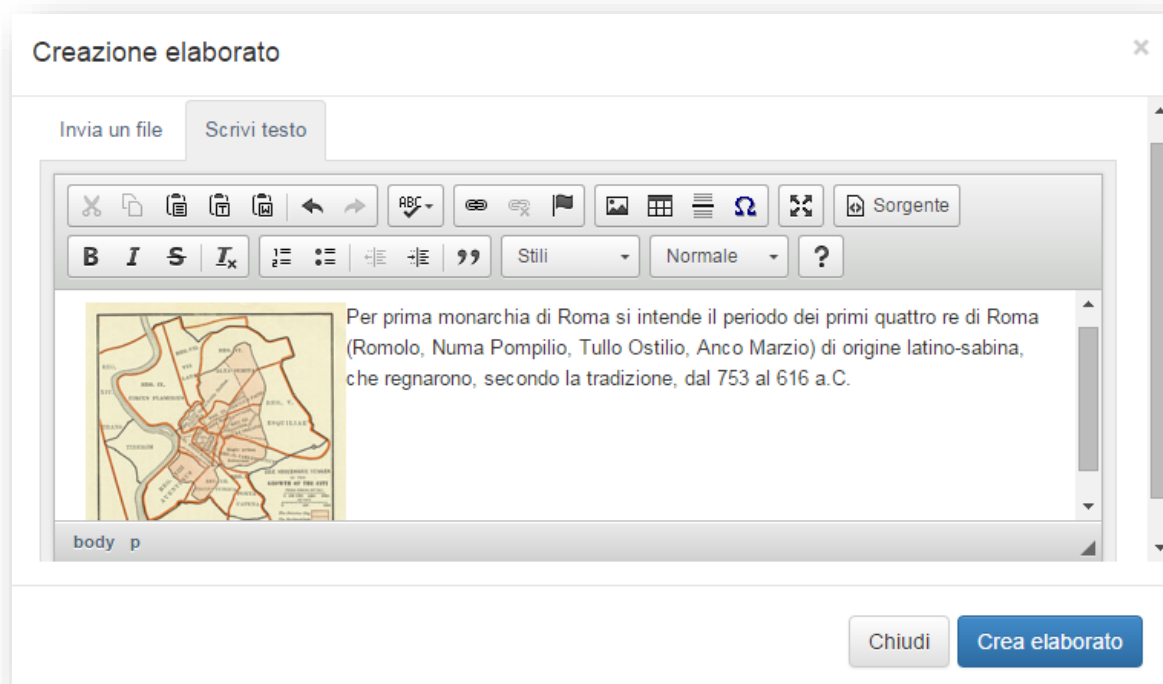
Creazione elaborato

×

Invia un file

Scrivi testo

Sorgente

B I S $I_x$ 99 Stili Normale ?

Per prima monarchia di Roma si intende il periodo dei primi quattro re di Roma (Romolo, Numa Pompilio, Tullo Ostilio, Anco Marzio) di origine latino-sabina, che regnarono, secondo la tradizione, dal 753 al 616 a.C.

body p

Chiudi

Crea elaborato